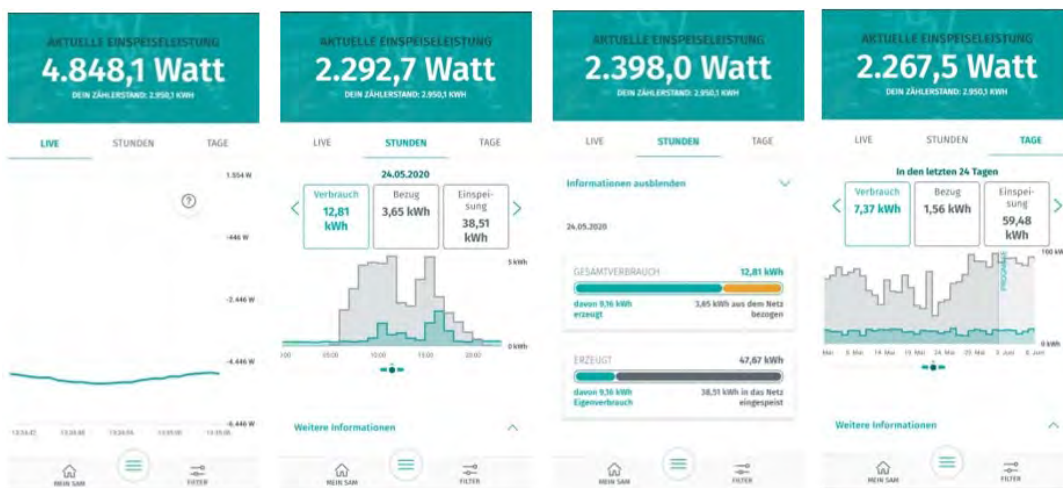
AKTUELLE EINSPEISELEISTUNG
4.848,1 Watt
DEIN ZÄHLERSTAND: 2.950,1 KWH

LIVE STUNDEN TAGE

1.554 W
-446 W
-2.446 W
-4.446 W
-6.446 W

13:34:42 13:35:00 13:35:04 13:35:00 13:35:08

MEIN SAM FILTER

AKTUELLE EINSPEISELEISTUNG
2.292,7 Watt
DEIN ZÄHLERSTAND: 2.950,1 KWH

LIVE STUNDEN TAGE

24.05.2020

| Verbrauch | Bezug | Einspeisung |
|---|---|---|
| 12,81 kWh | 3,65 kWh | 38,51 kWh |

5 kWh
0 kWh
:00 05:00 10:00 15:00 20:00

Weitere Informationen

MEIN SAM FILTER

AKTUELLE EINSPEISELEISTUNG
2.398,0 Watt
DEIN ZÄHLERSTAND: 2.950,1 KWH

LIVE STUNDEN TAGE

Informationen ausblenden

24.05.2020

GESAMTVERBRAUCH 12,81 kWh
davon 9,16 kWh erzeugt
3,65 kWh aus dem Netz bezogen

ERZEUGT 47,67 kWh
davon 9,16 kWh Eigenverbrauch
38,51 kWh in das Netz eingespeist

MEIN SAM FILTER

AKTUELLE EINSPEISELEISTUNG
2.267,5 Watt
DEIN ZÄHLERSTAND: 2.950,1 KWH

LIVE STUNDEN TAGE

In den letzten 24 Tagen

| Verbrauch | Bezug | Einspeisung |
|---|---|---|
| 7,37 kWh | 1,56 kWh | 59,48 kWh |

100 kWh
PROGNOSE
0 kWh
Mai 5. Mai 14. Mai 19. Mai 24. Mai 29. Mai 3. Juni 8. Juni

Weitere Informationen

MEIN SAM FILTER